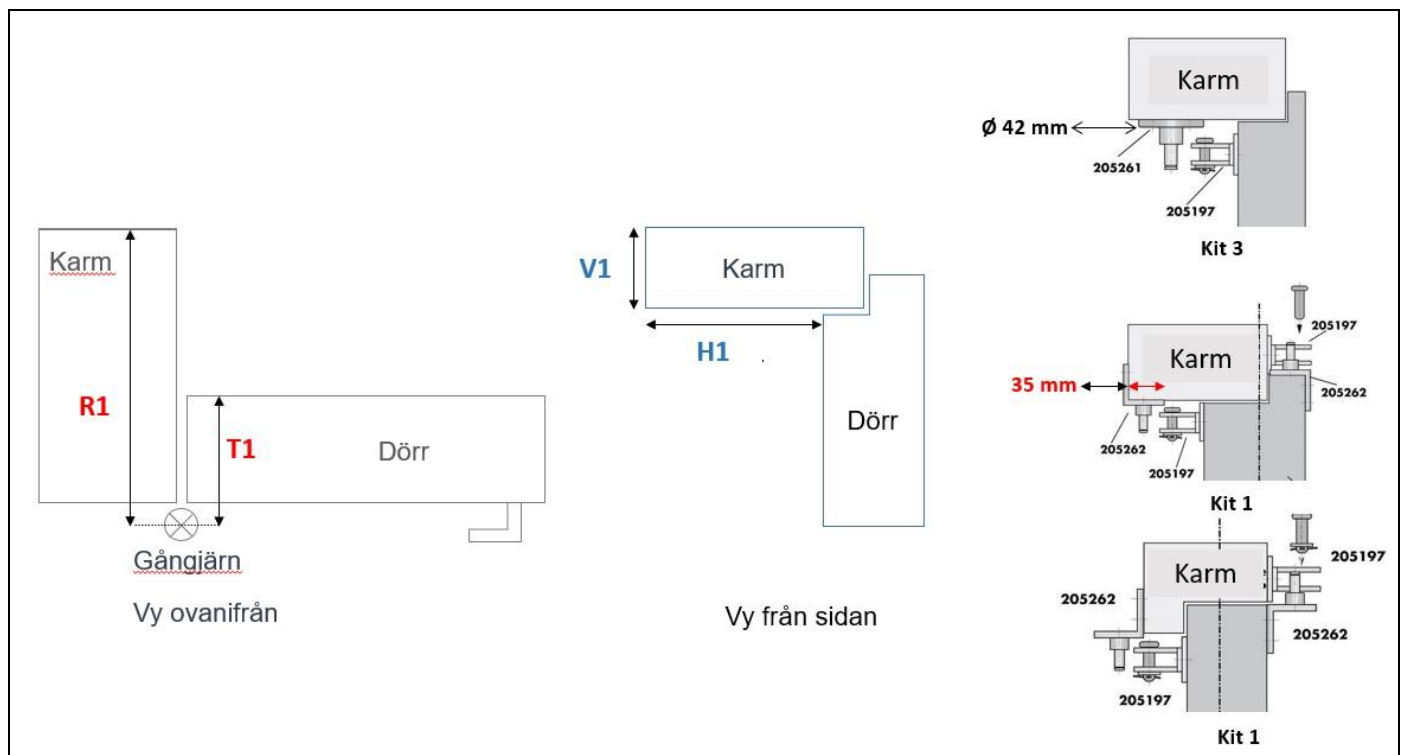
Karm

R1

T1

Dörr

Gångjärn

Vy ovanifrån

V1

Karm

H1

Dörr

Vy från sidan

Karm

Ø 42 mm

205261

205197

Kit 3

205197

Karm

35 mm

205262

205262

205197

Kit 1

Karm

205197

205262

205262

205197

Kit 1